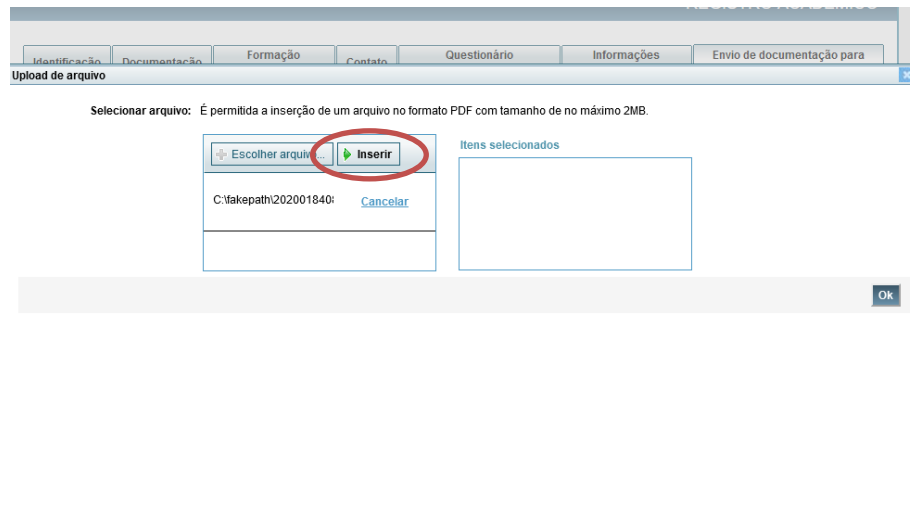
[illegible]

Identificação | Documentação | Formação | Contato | Questionário | Informações | Envio de documentação para

Upload de arquivo

Selecionar arquivo: É permitida a inserção de um arquivo no formato PDF com tamanho de no máximo 2MB.

Escolher arquivo... Inserir

Itens selecionados

C:\fakepath\20200184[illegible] Cancelar

Ok